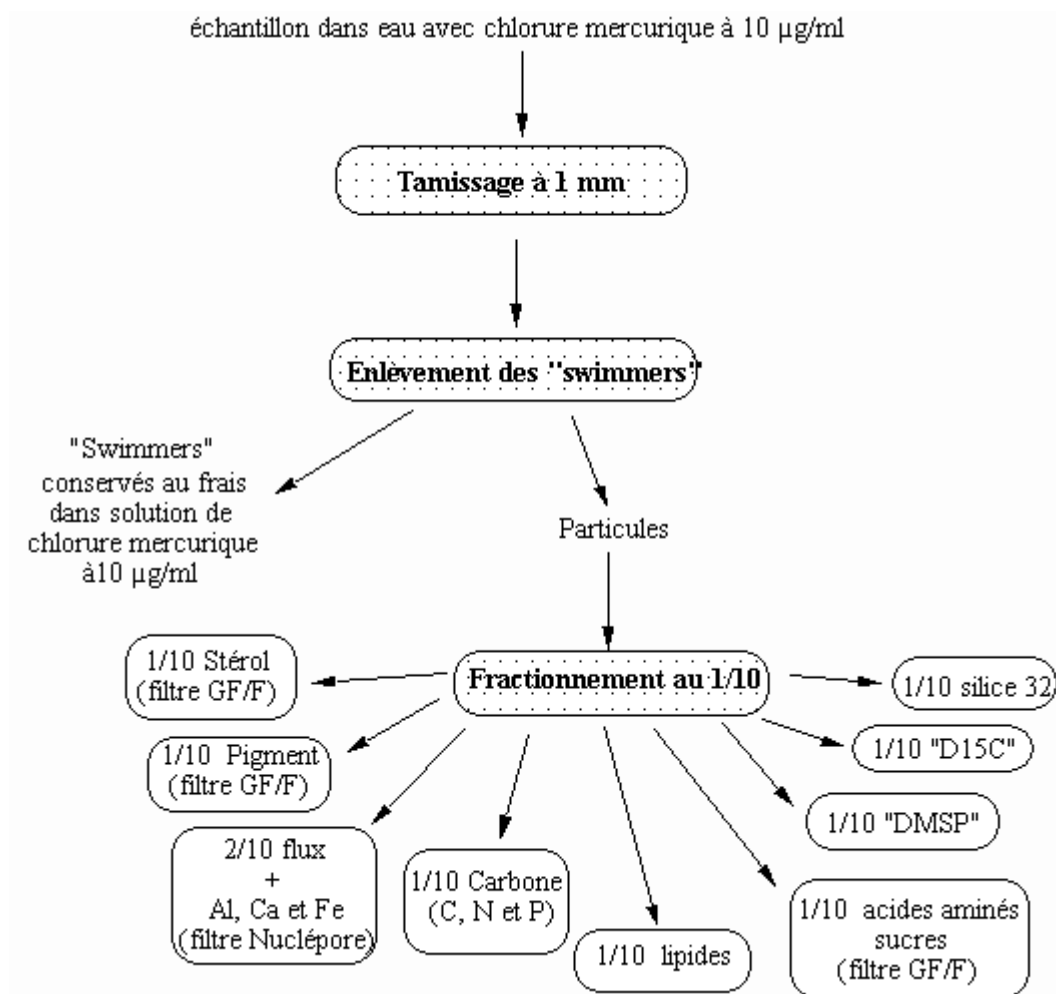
échantillon dans eau avec chlorure mercurique à 10 µg/ml

Tamissage à 1 mm

Enlèvement des "swimmers"

"Swimmers" conservés au frais dans solution de chlorure mercurique à10 µg/ml

Particules

Fractionnement au 1/10

1/10 Stérol (filtre GF/F)

1/10 Pigment (filtre GF/F)

2/10 flux + Al, Ca et Fe (filtre Nuclépore)

1/10 Carbone (C, N et P)

1/10 lipides

1/10 acides aminés sucres (filtre GF/F)

1/10 "DMSP"

1/10 "D15C"

1/10 silice 32